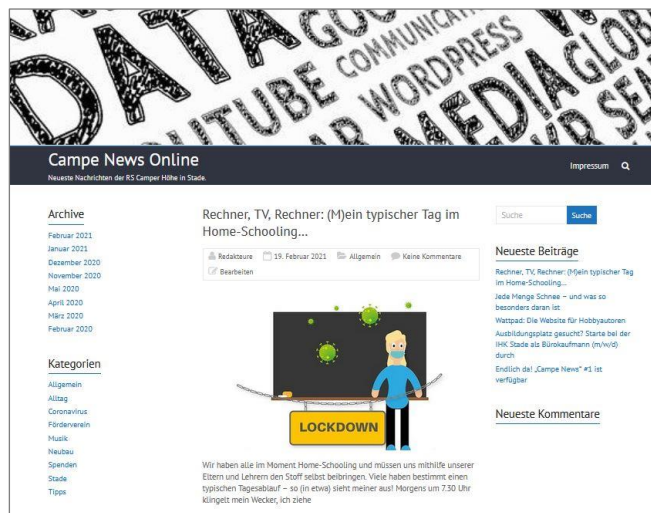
DATA
YOUTUBE
COMMUNICATI
WORDPRESS
MEDIAGLOB

Campe News Online
Neueste Nachrichten der RS Camper Höhe in Stade.

Impressum

Archive
Februar 2021
Januar 2021
Dezember 2020
November 2020
Mai 2020
April 2020
März 2020
Februar 2020

Kategorien
Allgemein
Alltag
Coronavirus
Förderverein
Musik
Neubau
Spenden
Stade
Tipps

Rechner, TV, Rechner: (M)ein typischer Tag im Home-Schooling…

Redakteure 19. Februar 2021 Allgemein Keine Kommentare Bearbeiten

LOCKDOWN

Wir haben alle im Moment Home-Schooling und müssen uns mithilfe unserer Eltern und Lehrern den Stoff selbst beibringen. Viele haben bestimmt einen typischen Tagesablauf – so (in etwa) sieht meiner aus! Morgens um 7.30 Uhr klingelt mein Wecker, ich ziehe

Suche
Suche

Neueste Beiträge
Rechner, TV, Rechner: (M)ein typischer Tag im Home-Schooling…
Jede Menge Schnee – und was so besonders daran ist
Wattpad: Die Website für Hobbyautoren
Ausbildungsplatz gesucht? Starte bei der IHK Stade als Bürokaufmann (m/w/d) durch
Endlich da! „Campe News" #1 ist verfügbar

Neueste Kommentare